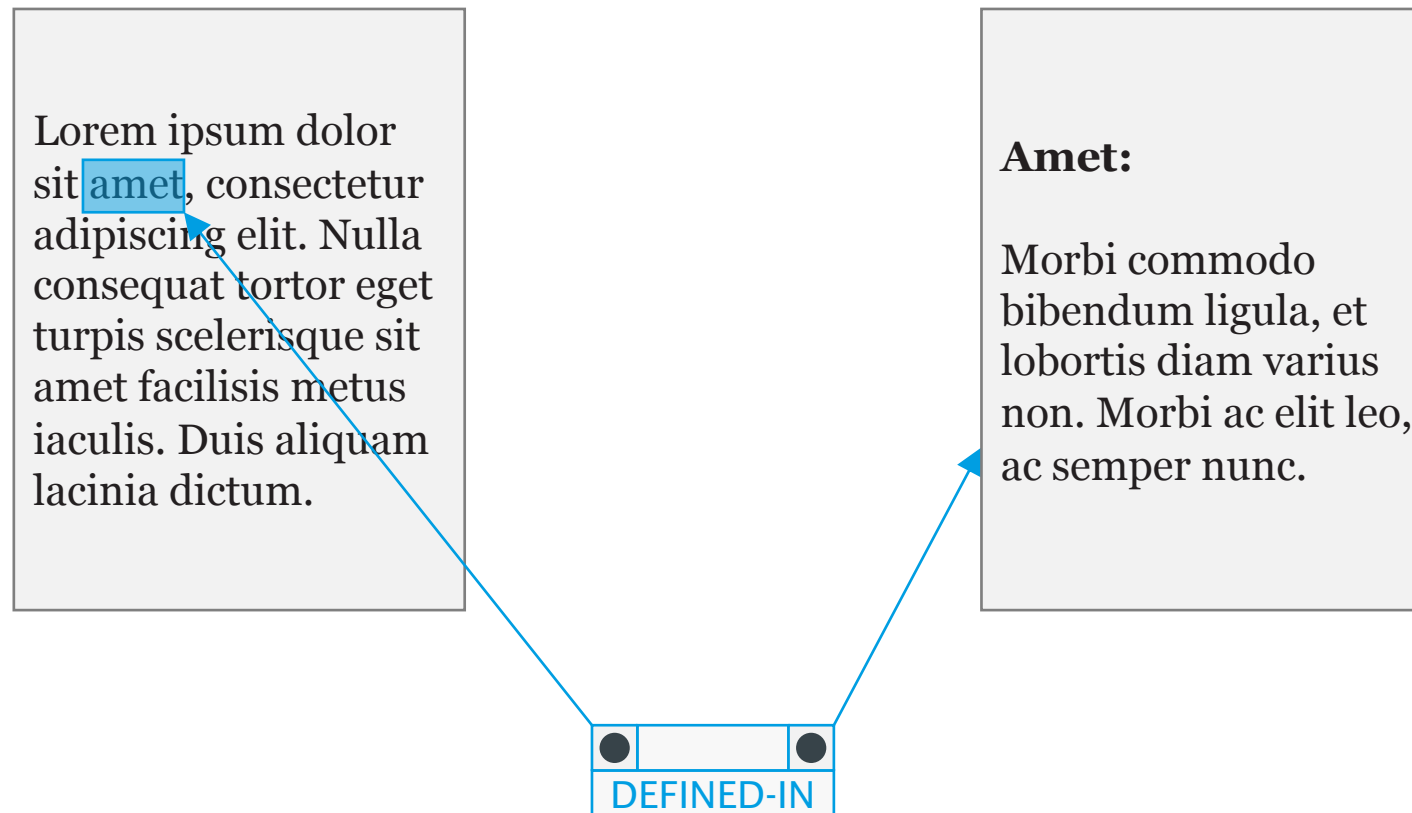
Lorem ipsum dolor sit amet, consectetur adipiscing elit. Nulla consequat tortor eget turpis scelerisque sit amet facilisis metus iaculis. Duis aliquam lacinia dictum.

**Amet:**

Morbi commodo bibendum ligula, et lobortis diam varius non. Morbi ac elit leo, ac semper nunc.

DEFINED-IN